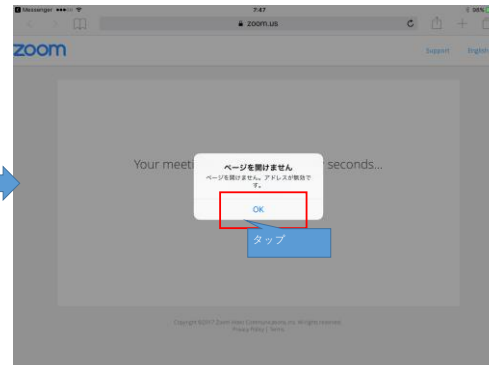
Messenger ●●●○○
7:47
98%
zoom.us
zoom
Support
English
Your meeti
seconds...
ページを開けません
ページを開けません。アドレスが無効です。
OK
タップ
Copyright ©2017 Zoom Video Communications, Inc. All rights reserved.
Privacy Policy | Terms